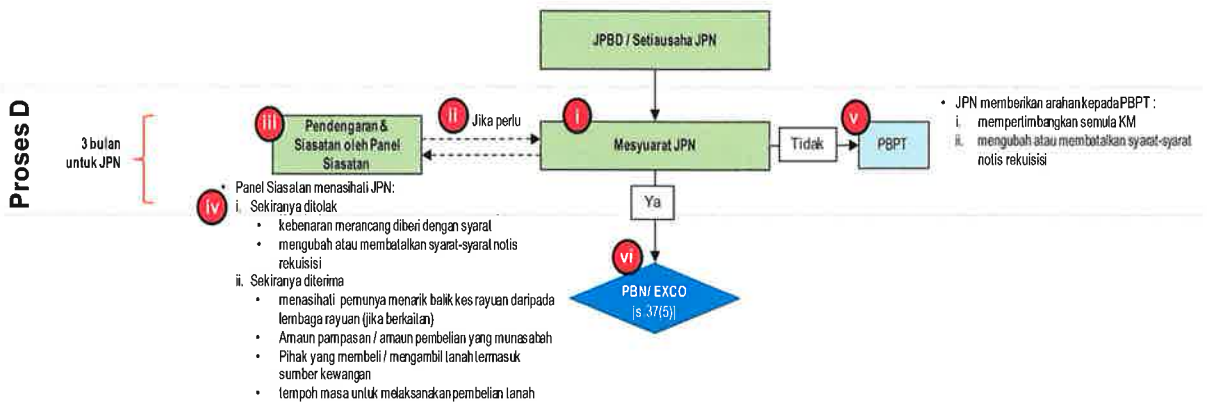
Proses D

JPBD / Setiausaha JPN

3 bulan untuk JPN

iii Pendengaran & Siasatan oleh Panel Siasatan

ii Jika perlu

i Mesyuarat JPN

Tidak

v PBPT

• JPN memberikan arahan kepada PBPT :
i. mempertimbangkan semula KM
ii. mengubah atau membatalkan syarat-syarat notis rekuisisi

Ya

• Panel Siasatan menasihati JPN:
iv i. Sekiranya ditolak
• kebenaran merancang diberi dengan syarat
• mengubah atau membatalkan syarat-syarat notis rekuisisi
ii. Sekiranya diterima
• menasihati pemunya menarik balik kes rayuan daripada lembaga rayuan (jika berkaitan)
• Amaun pampasan / amaun pembelian yang munasabah
• Pihak yang membeli / mengambil tanah termasuk sumber kewangan
• tempoh masa untuk melaksanakan pembelian tanah

vi PBN/ EXCO [s.37(5)]